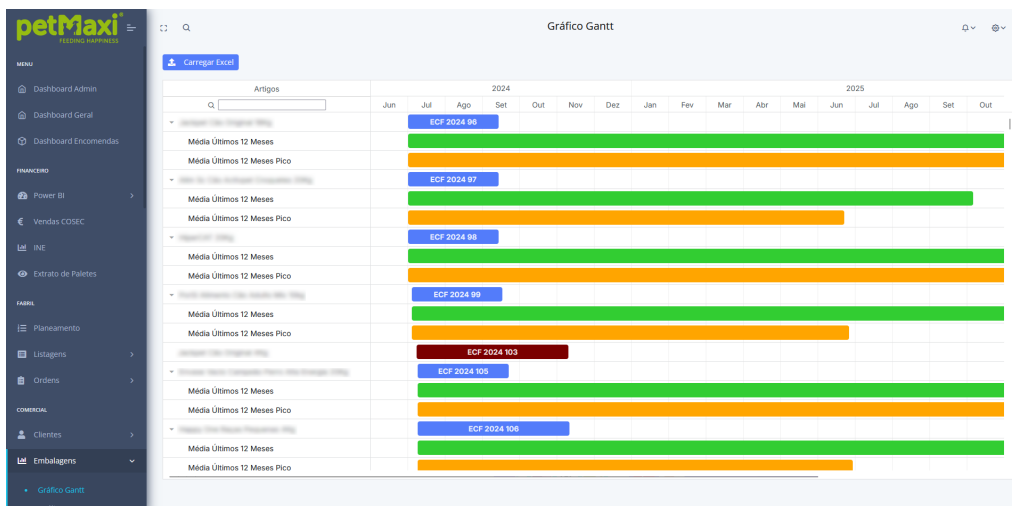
petMaxi
FEEDING HAPPINESS

MENU
Dashboard Admin
Dashboard Geral
Dashboard Encomendas
FINANCEIRO
Power BI
Vendas COSEC
INE
Extrato de Paletes
FABRIL
Planeamento
Listagens
Ordens
COMERCIAL
Clientes
Embalagens
Gráfico Gantt

Gráfico Gantt

Carregar Excel

| Artigos | 2024 | | | | | | | 2025 | | | | | | | | | | |
|---|---|---|---|---|---|---|---|---|---|---|---|---|---|---|---|---|---|---|
| | Jun | Jul | Ago | Set | Out | Nov | Dez | Jan | Fev | Mar | Abr | Mai | Jun | Jul | Ago | Set | Out |
| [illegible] | ECF 2024 96 | | | | | | | | | | | | | | | | |
| Média Últimos 12 Meses | | | | | | | | | | | | | | | | | |
| Média Últimos 12 Meses Pico | | | | | | | | | | | | | | | | | |
| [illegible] | ECF 2024 97 | | | | | | | | | | | | | | | | |
| Média Últimos 12 Meses | | | | | | | | | | | | | | | | | |
| Média Últimos 12 Meses Pico | | | | | | | | | | | | | | | | | |
| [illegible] | ECF 2024 98 | | | | | | | | | | | | | | | | |
| Média Últimos 12 Meses | | | | | | | | | | | | | | | | | |
| Média Últimos 12 Meses Pico | | | | | | | | | | | | | | | | | |
| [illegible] | ECF 2024 99 | | | | | | | | | | | | | | | | |
| Média Últimos 12 Meses | | | | | | | | | | | | | | | | | |
| Média Últimos 12 Meses Pico | | | | | | | | | | | | | | | | | |
| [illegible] | ECF 2024 103 | | | | | | | | | | | | | | | | |
| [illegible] | ECF 2024 105 | | | | | | | | | | | | | | | | |
| Média Últimos 12 Meses | | | | | | | | | | | | | | | | | |
| Média Últimos 12 Meses Pico | | | | | | | | | | | | | | | | | |
| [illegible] | ECF 2024 106 | | | | | | | | | | | | | | | | |
| Média Últimos 12 Meses | | | | | | | | | | | | | | | | | |
| Média Últimos 12 Meses Pico | | | | | | | | | | | | | | | | | |